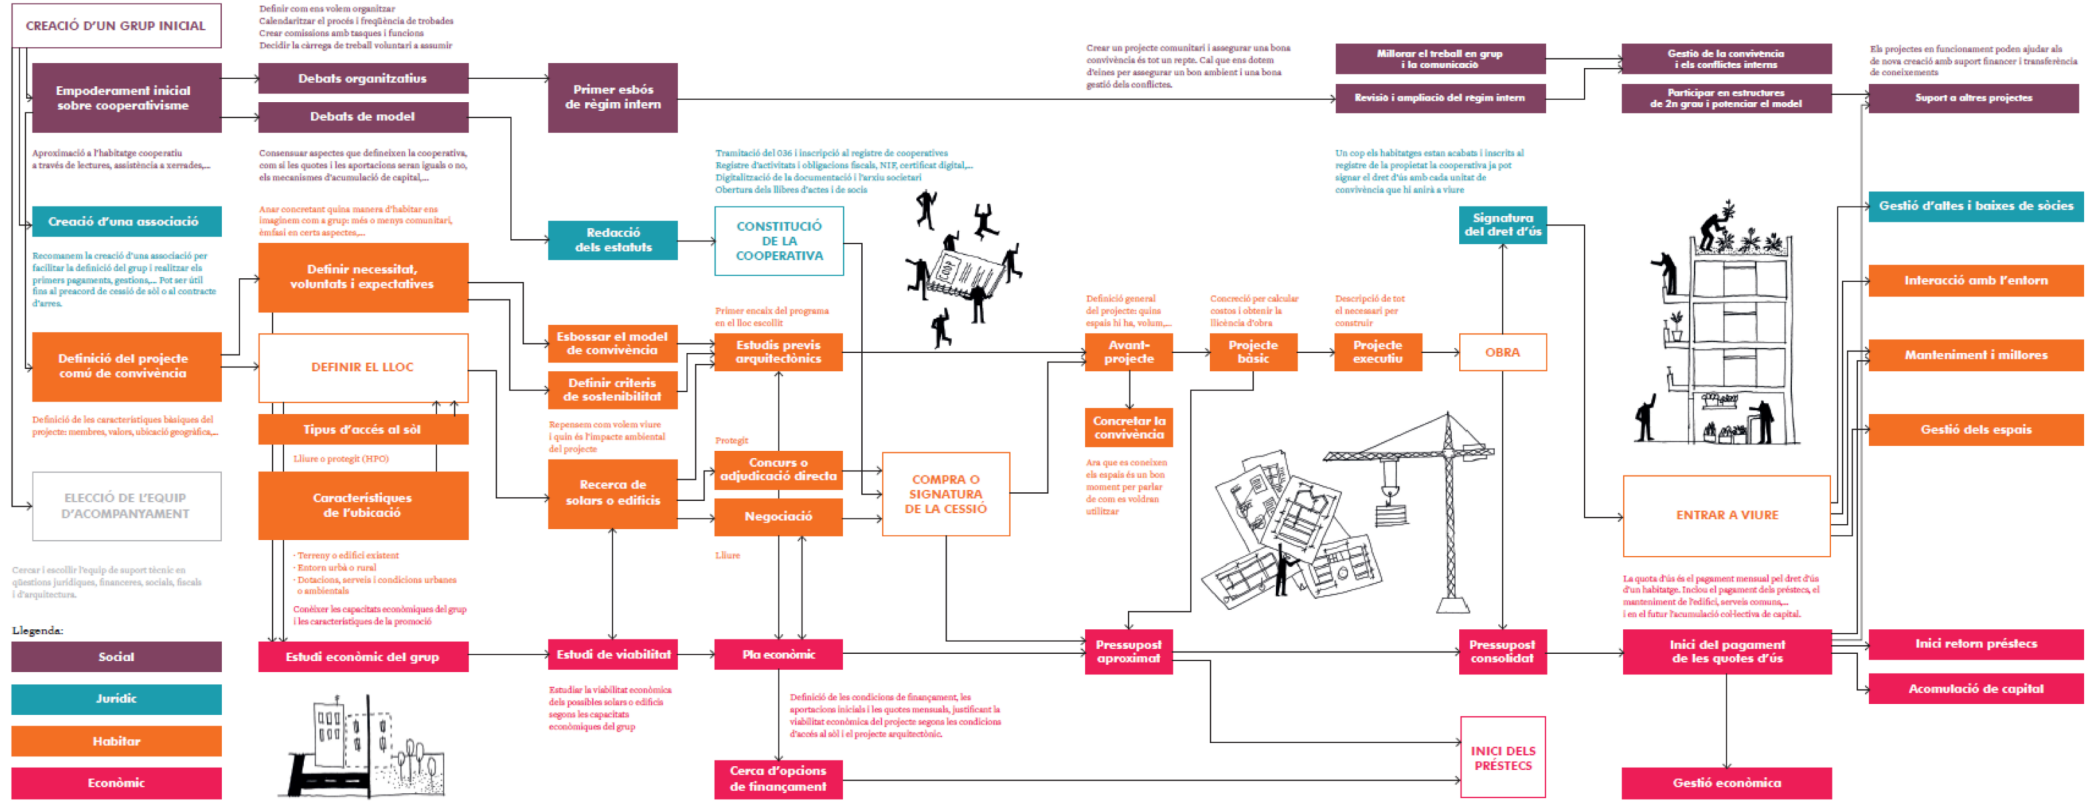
CREACIÓ D'UN GRUP INICIAL

Definir com ens volem organitzar
Calendaritzar el procés i freqüència de trobades
Crear comissions amb tasques i funcions
Decidir la càrrega de treball voluntari a assumir

Empoderament inicial sobre cooperativisme

Debats organitzatius

Debats de model

Primer esbós de règim intern

Crear un projecte comunitari i assegurar una bona convivència és tot un repte. Cal que ens dotem d'eines per assegurar un bon ambient i una bona gestió dels conflictes.

Millorar el treball en grup i la comunicació

Revisió i ampliació del règim intern

Gestió de la convivència i els conflictes interns

Participar en estructures de 2n grau i potenciar el model

Els projectes en funcionament poden ajudar als de nova creació amb suport financer i transferència de coneixements

Suport a altres projectes

Aproximació a l'habitatge cooperatiu a través de lectures, assistència a xerrades,...

Consensuar aspectes que defineixen la cooperativa, com si les quotes i les aportacions seran iguals o no, els mecanismes d'acumulació de capital,...

Tramitació del 036 i inscripció al registre de cooperatives
Registre d'activitats i obligacions fiscals, NIF, certificat digital,...
Digitalització de la documentació i l'arxiu societari
Obertura dels llibres d'actes i de socis

Un cop els habitatges estan acabats i inscrits al registre de la propietat la cooperativa ja pot signar el dret d'ús amb cada unitat de convivència que hi anirà a viure

Creació d'una associació

Anar concretant quina manera d'habitar ens imaginem com a grup: més o menys comunitari, èmfasi en certs aspectes,...

Redacció dels estatuts

CONSTITUCIÓ DE LA COOPERATIVA

Signatura del dret d'ús

Gestió d'altes i baixes de sòcies

Recomanem la creació d'una associació per facilitar la definició del grup i realitzar els primers pagaments, gestions,... Pot ser útil fins al precord de cessió de sòl o al contracte d'arres.

Definir necessitat, voluntats i expectatives

Interacció amb l'entorn

Primer encaix del programa en el lloc escollit

Definició general del projecte: quins espais hi ha, volum,...

Concreció per calcular costos i obtenir la llicència d'obra

Descripció de tot el necessari per construir

Esbossar el model de convivència

Estudis previs arquitectònics

Avant-projecte

Projecte bàsic

Projecte executiu

OBRA

Manteniment i millores

Definició del projecte comú de convivència

DEFINIR EL LLOC

Definir criteris de sostenibilitat

Concretar la convivència

Definició de les característiques bàsiques del projecte: membres, valors, ubicació geogràfica,...

Tipus d'accés al sòl

Repensem com volem viure i quin és l'impacte ambiental del projecte

Gestió dels espais

Lliure o protegit (HPO)

Protegit

Ara que es coneixen els espais és un bon moment per parlar de com es voldran utilitzar

Concurs o adjudicació directa

ELECCIÓ DE L'EQUIP D'ACOMPANYAMENT

Característiques de l'ubicació

Recerca de solars o edificis

COMPRA O SIGNATURA DE LA CESSIÓ

ENTRAR A VIURE

Negociació

Cercar i escollir l'equip de suport tècnic en qüestions jurídiques, financeres, socials, fiscals i d'arquitectura.

· Terreny o edifici existent
· Entorn urbà o rural
· Dotacions, serveis i condicions urbanes o ambientals

Lliure

Conèixer les capacitats econòmiques del grup i les característiques de la promoció

La quota d'ús és el pagament mensual pel dret d'ús d'un habitatge. Inclou el pagament dels préstecs, el manteniment de l'edifici, serveis comuns,... i en el futur l'acumulació col·lectiva de capital.

Llegenda:

Social

Jurídic

Habitar

Econòmic

Estudi econòmic del grup

Estudi de viabilitat

Pla econòmic

Pressupost aproximat

Pressupost consolidat

Inici del pagament de les quotes d'ús

Inici retorn préstecs

Acumulació de capital

Estudiar la viabilitat econòmica dels possibles solars o edificis segons les capacitats econòmiques del grup

Definició de les condicions de finançament, les aportacions inicials i les quotes mensuals, justificant la viabilitat econòmica del projecte segons les condicions d'accés al sòl i el projecte arquitectònic.

INICI DELS PRÉSTECS

Cerca d'opcions de finançament

Gestió econòmica